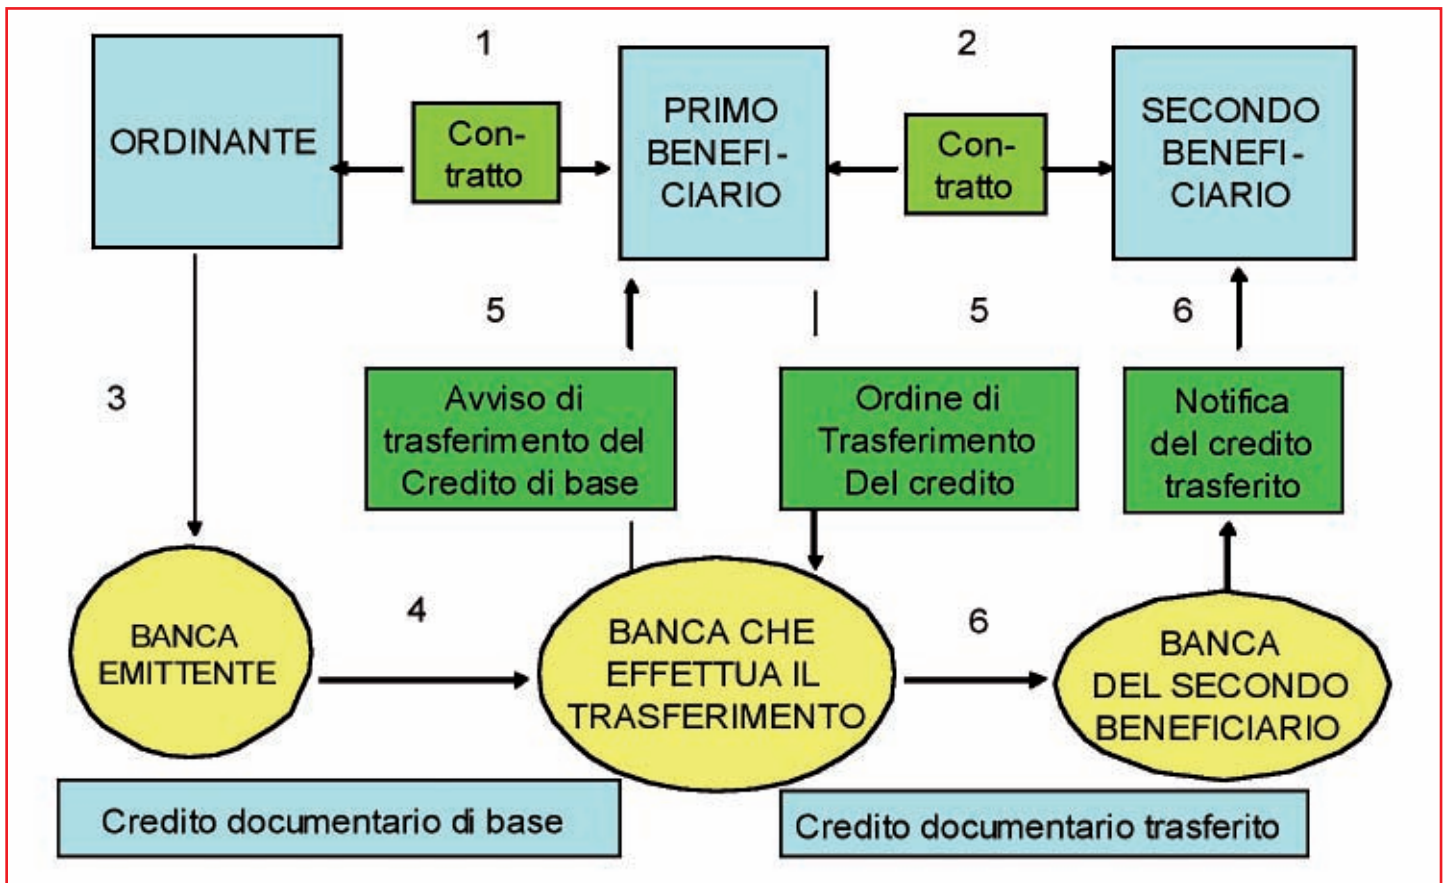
ORDINANTE

1

Contratto

PRIMO BENEFICIARIO

2

Contratto

SECONDO BENEFICIARIO

5

5

6

3

Avviso di trasferimento del Credito di base

Ordine di Trasferimento Del credito

Notifica del credito trasferito

BANCA EMITTENTE

4

BANCA CHE EFFETTUA IL TRASFERIMENTO

6

BANCA DEL SECONDO BENEFICIARIO

Credito documentario di base

Credito documentario trasferito